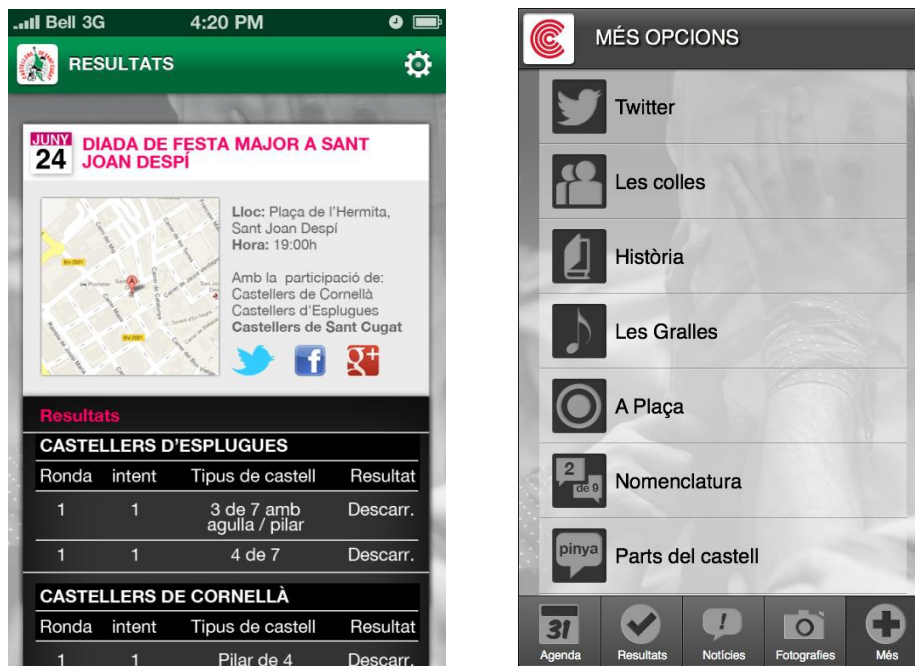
Bell 3G 4:20 PM

RESULTATS

JUNY 24 DIADA DE FESTA MAJOR A SANT JOAN DESPÍ

Lloc: Plaça de l'Hermita, Sant Joan Despí
Hora: 19:00h

Amb la participació de:
Castellers de Cornellà
Castellers d'Esplugues
Castellers de Sant Cugat

Resultats

CASTELLERS D'ESPLUGUES

| Ronda | intent | Tipus de castell | Resultat |
|---|---|---|---|
| 1 | 1 | 3 de 7 amb agulla / pilar | Descarr. |
| 1 | 1 | 4 de 7 | Descarr. |

CASTELLERS DE CORNELLÀ

| Ronda | intent | Tipus de castell | Resultat |
|---|---|---|---|
| 1 | 1 | Pilar de 4 | Descarr. |

MÉS OPCIONS

Twitter

Les colles

Història

Les Gralles

A Plaça

2 de 9 Nomenclatura

pinya Parts del castell

31 Agenda
Resultats
Notícies
Fotografies
Més